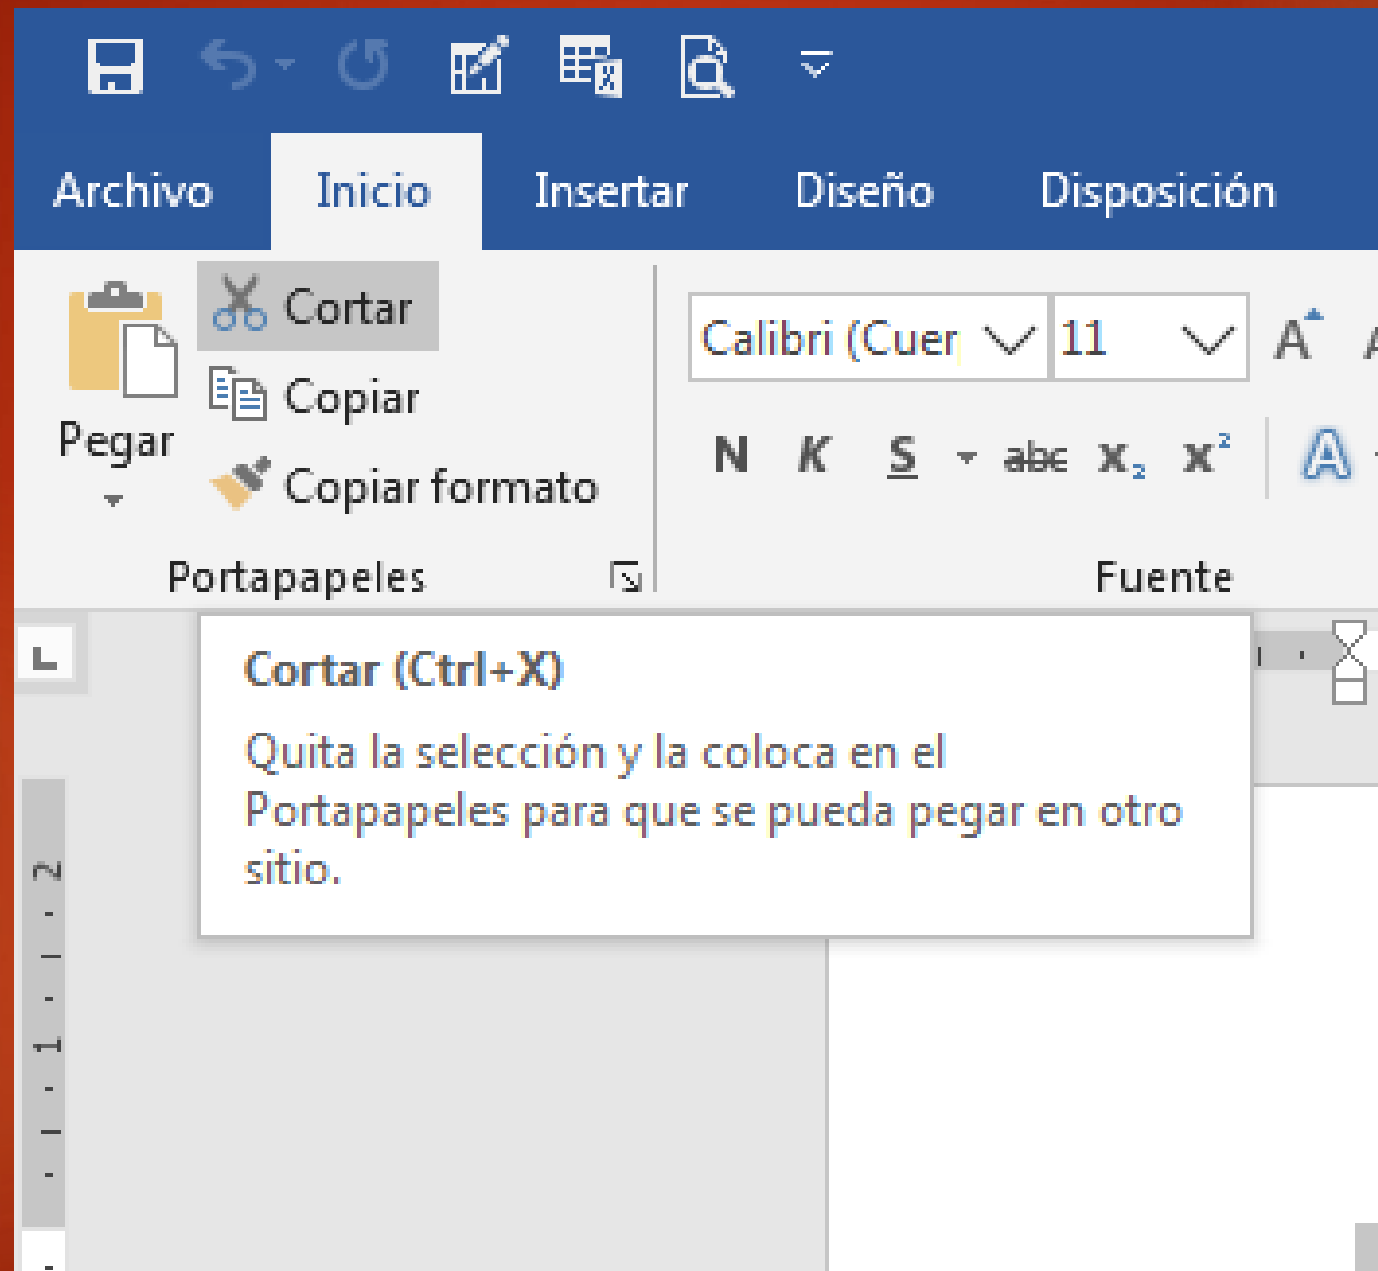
Archivo Inicio Insertar Diseño Disposición

Pegar

Cortar

Copiar

Copiar formato

Portapapeles

Calibri (Cuer

11

N K S abc $x_2$ $x^2$

Fuente

Cortar (Ctrl+X)

Quita la selección y la coloca en el Portapapeles para que se pueda pegar en otro sitio.

2

1